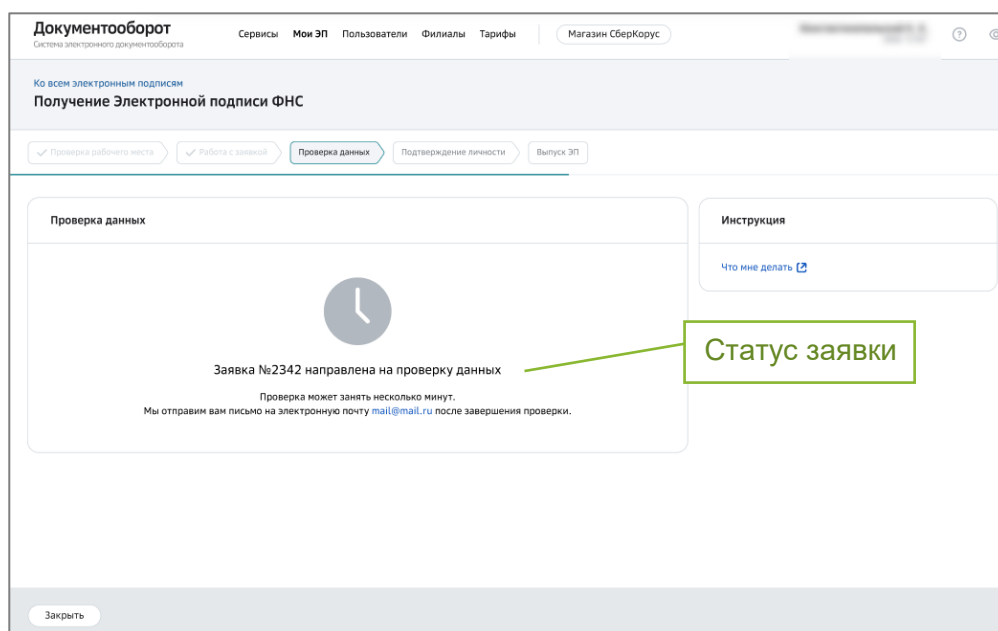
Документооборот
Система электронного документооборота

Сервисы Мои ЭП Пользователи Филиалы Тарифы Магазин СберКорус

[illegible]

Ко всем электронным подписям
Получение Электронной подписи ФНС

Проверка рабочего места Работа с заявкой Проверка данных Подтверждение личности Выпуск ЭП

Проверка данных

Заявка №2342 направлена на проверку данных

Проверка может занять несколько минут.
Мы отправим вам письмо на электронную почту mail@mail.ru после завершения проверки.

Инструкция

Что мне делать

Статус заявки

Закрыть